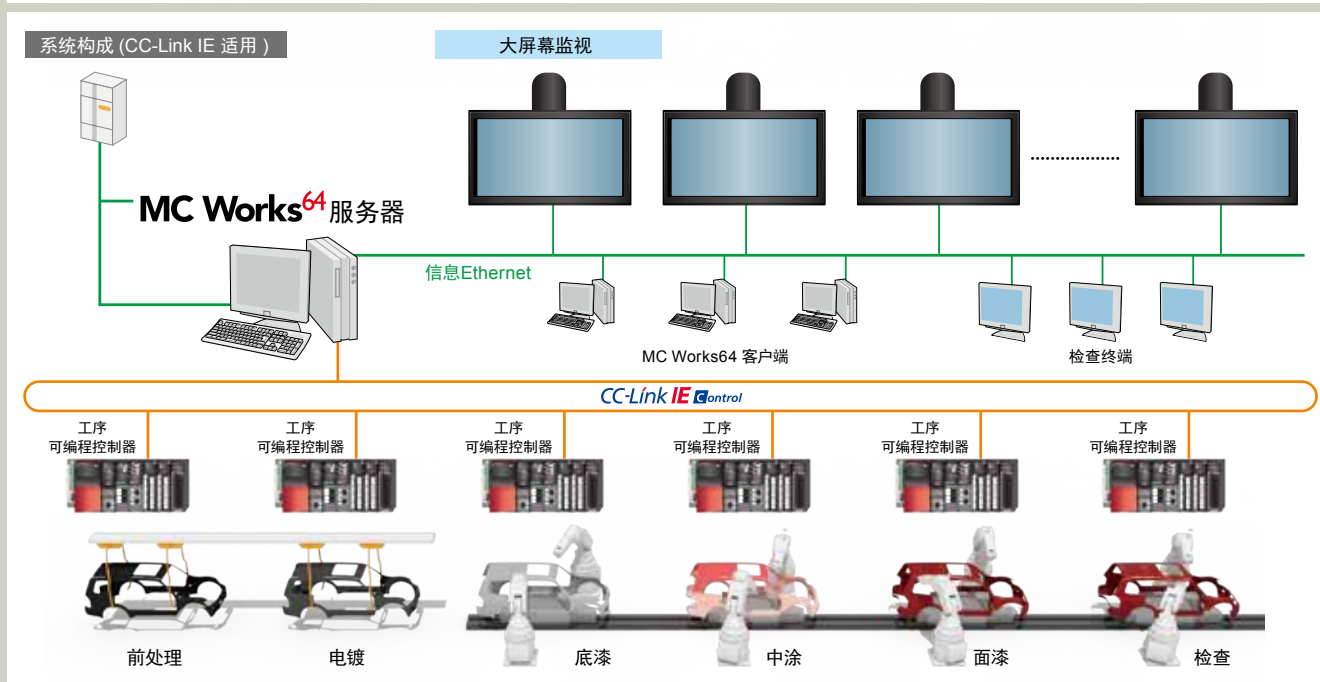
系统构成 (CC-Link IE 适用 )

大屏幕监视

MC Works$^{64}$服务器

信息Ethernet

MC Works64 客户端

检查终端

CC-Link IE Control

工序
可编程控制器

工序
可编程控制器

工序
可编程控制器

工序
可编程控制器

工序
可编程控制器

工序
可编程控制器

前处理

电镀

底漆

中涂

面漆

检查